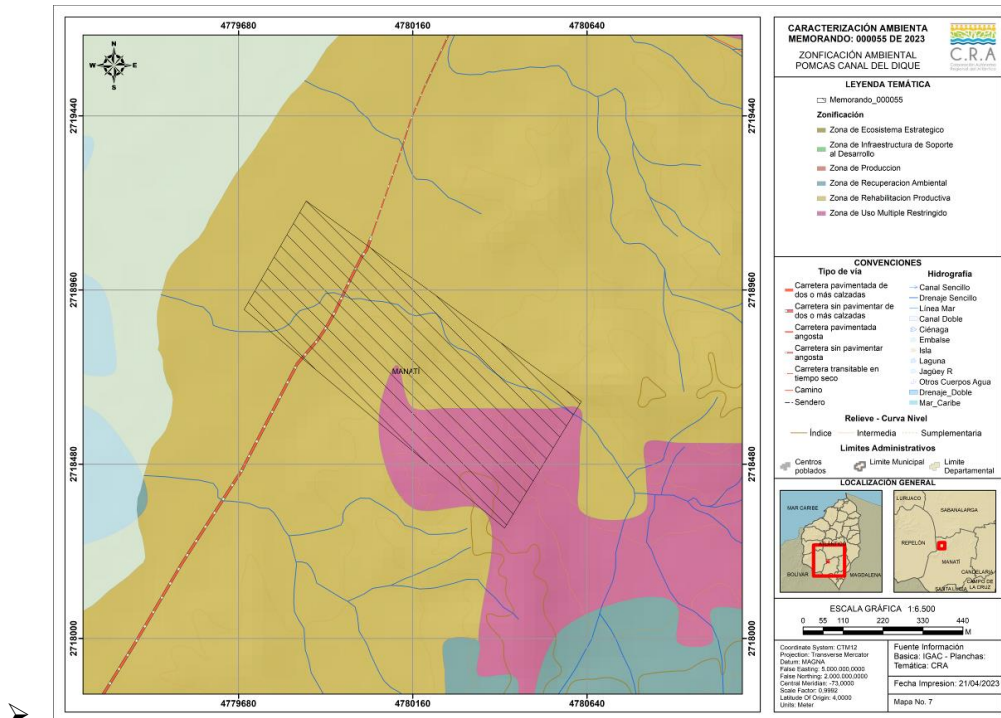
4779680 4780160 4780640

N
W E
S

2719440
2718960
2718480
2718000

MANATÍ

4779680 4780160 4780640

CARACTERIZACIÓN AMBIENTA
MEMORANDO: 000055 DE 2023
ZONFICACIÓN AMBIENTAL
POMCAS CANAL DEL DIQUE

C.R.A
Corporación Autónoma Regional del Atlántico

LEYENDA TEMÁTICA
Memorando_000055
Zonificación
Zona de Ecosistema Estrategico
Zona de Infraestructura de Soporte al Desarrollo
Zona de Produccion
Zona de Recuperacion Ambiental
Zona de Rehabilitacion Productiva
Zona de Uso Multiple Restringido

CONVENCIONES
Tipo de vía
Carretera pavimentada de dos o más calzadas
Carretera sin pavimentar de dos o más calzadas
Carretera pavimentada angosta
Carretera sin pavimentar angosta
Carretera transitable en tiempo seco
Camino
Sendero

Hidrografía
Canal Sencillo
Drenaje Sencillo
Línea Mar
Canal Doble
Ciénaga
Embalse
Isla
Laguna
Jagüey R
Otros Cuerpos Agua
Drenaje_Doble
Mar_Caribe

Relieve - Curva Nivel
Índice Intermedia Suplementaria

Limites Administrativos
Centros poblados Limite Municipal Limite Departamental

LOCALIZACIÓN GENERAL
MAR CARIBE
BOLIVAR MAGDALENA
LURUACO SABANALARGA REPELÓN MANATÍ CANDELARIA CAMPO DE LA CRUZ SANTA LUCÍA

ESCALA GRÁFICA 1:6.500
0 55 110 220 330 440 M

Coordinate System: CTM12
Projection: Transverse Mercator
Datum: MAGNA
False Easting: 5.000.000,0000
False Northing: 2.000.000,0000
Central Meridian: -73,0000
Scale Factor: 0,9992
Latitude Of Origin: 4,0000
Units: Meter

Fuente Información
Basica: IGAC - Planchas:
Temática: CRA

Fecha Impresion: 21/04/2023

Mapa No. 7